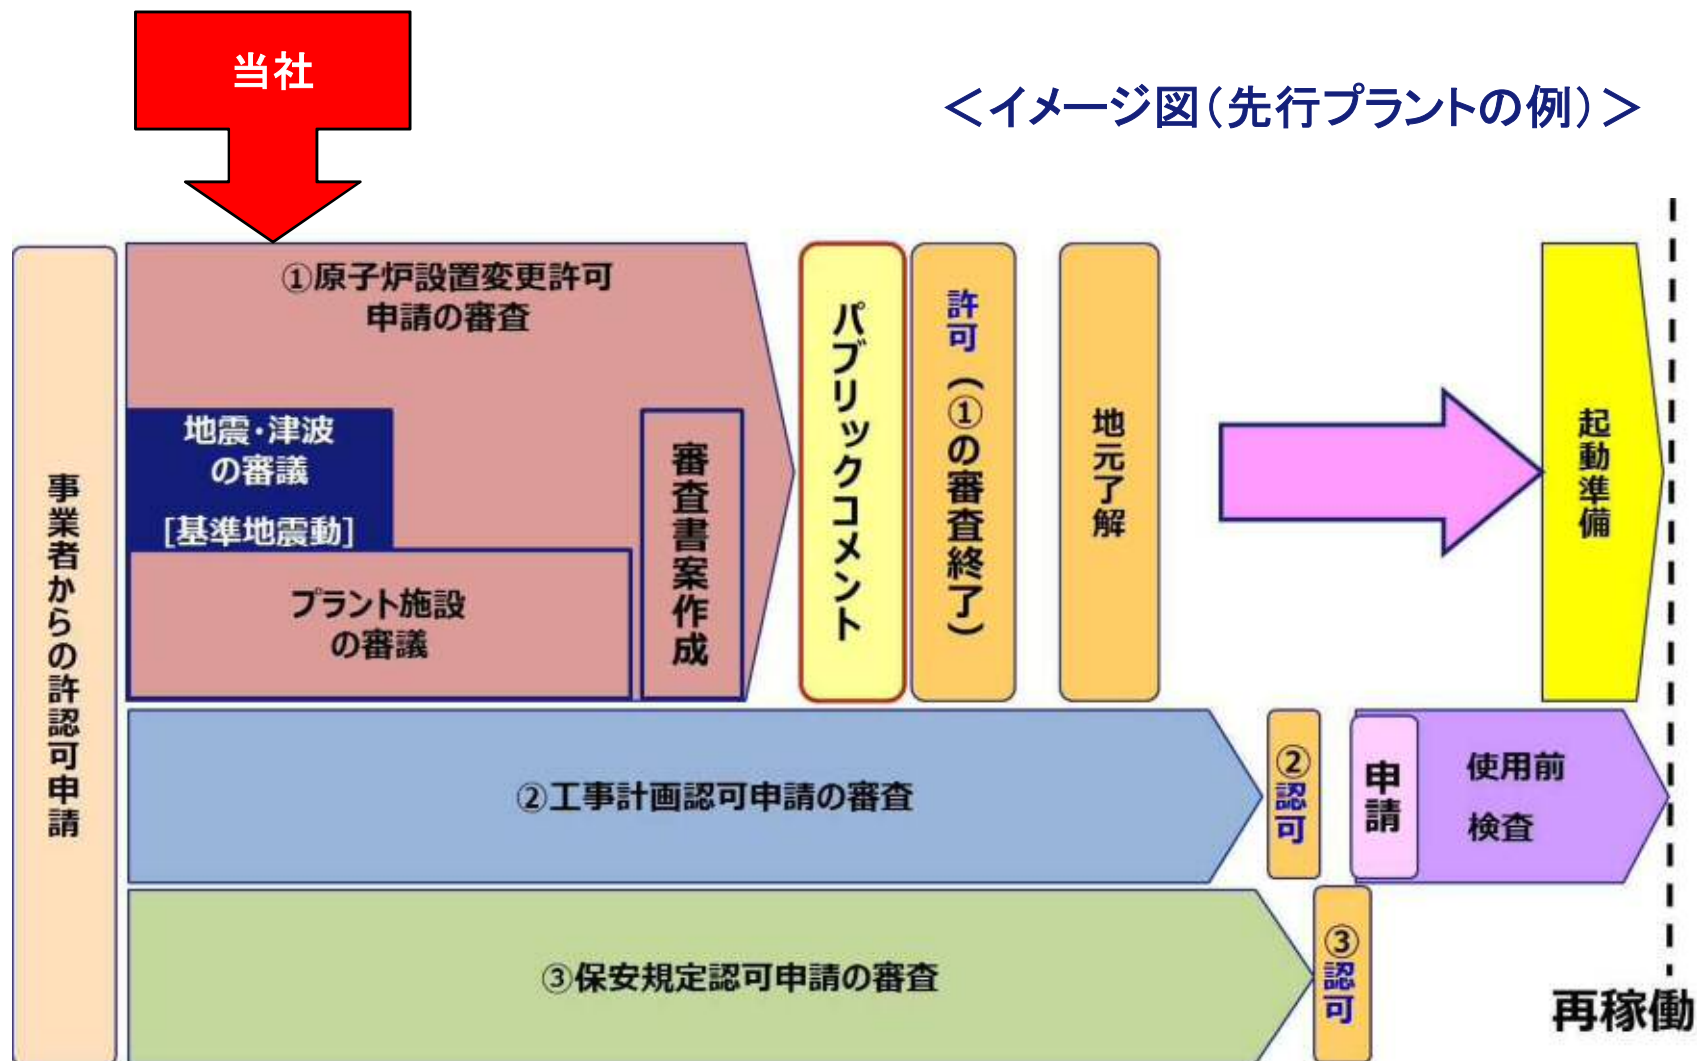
当社

＜イメージ図（先行プラントの例）＞

事業者からの許認可申請

①原子炉設置変更許可申請の審査

地震・津波の審議

[基準地震動]

プラント施設の審議

審査書案作成

パブリックコメント

許可（①の審査終了）

地元了解

起動準備

②工事計画認可申請の審査

②認可

申請

使用前検査

③保安規定認可申請の審査

③認可

再稼働